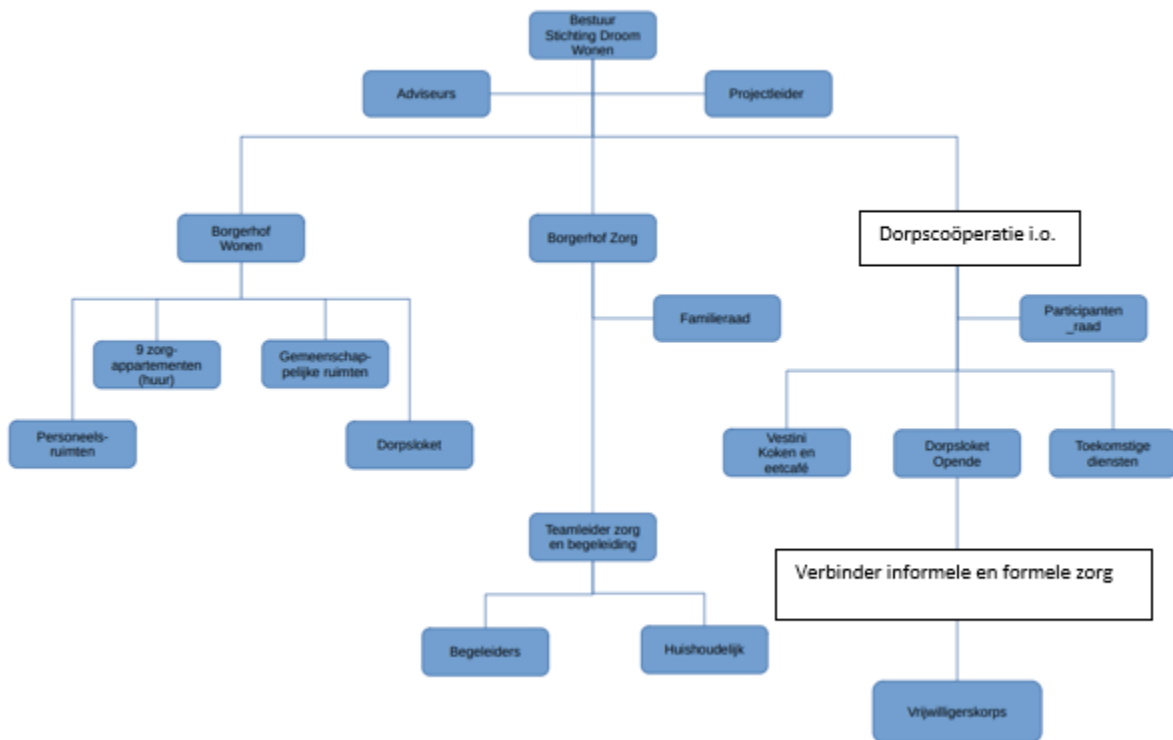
Bestuur Stichting Droom Wonen

Adviseurs

Projectleider

Borgerhof Wonen

Borgerhof Zorg

Dorpscoöperatie i.o.

Familieraad

Participanten _raad

9 zorg-appartementen (huur)

Gemeenschap-pelijke ruimten

Personeels-ruimten

Dorpsloket

Vestini Koken en eetcafé

Dorpsloket Opende

Toekomstige diensten

Teamleider zorg en begeleiding

Verbinder informele en formele zorg

Begeleiders

Huishoudelijk

Vrijwilligerskorps